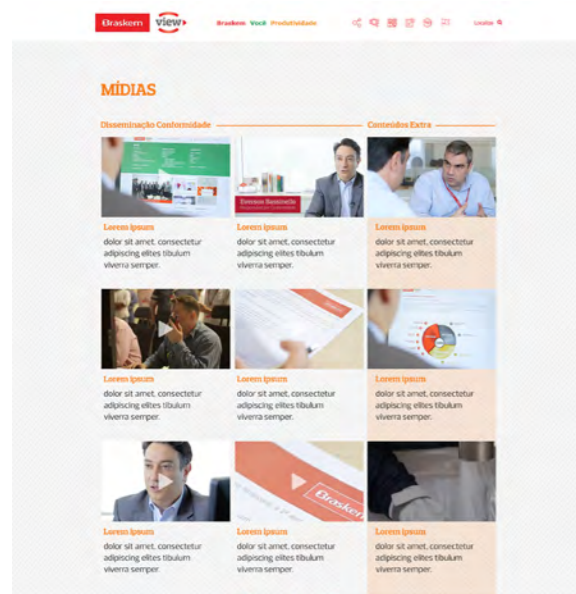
Braskem view

Braskem Você Produtividade

Localizar

MÍDIAS

Disseminação Conformidade

Contenidos Extra

Everton Bassinello

Lorem ipsum
dolor sit amet, consectetur adipiscing elites tibulum viverra semper.

Lorem ipsum
dolor sit amet, consectetur adipiscing elites tibulum viverra semper.

Lorem ipsum
dolor sit amet, consectetur adipiscing elites tibulum viverra semper.

Lorem ipsum
dolor sit amet, consectetur adipiscing elites tibulum viverra semper.

Lorem ipsum
dolor sit amet, consectetur adipiscing elites tibulum viverra semper.

Lorem ipsum
dolor sit amet, consectetur adipiscing elites tibulum viverra semper.

Lorem ipsum
dolor sit amet, consectetur adipiscing elites tibulum viverra semper.

Braskem

Lorem ipsum
dolor sit amet, consectetur adipiscing elites tibulum viverra semper.

Lorem ipsum
dolor sit amet, consectetur adipiscing elites tibulum viverra semper.